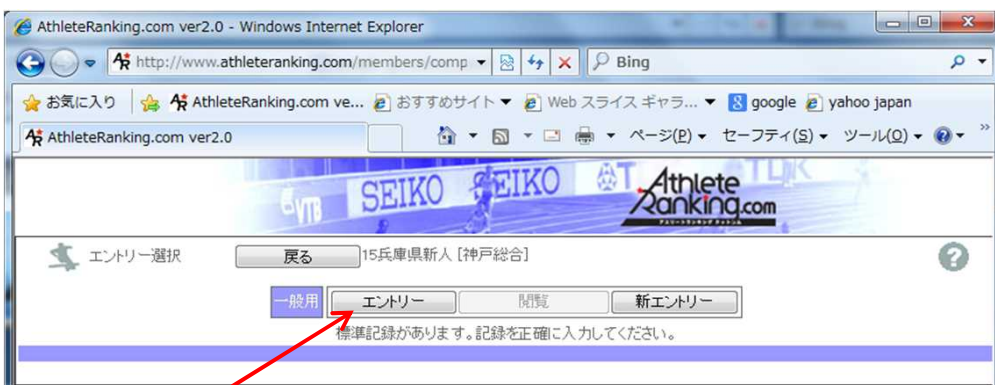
AthleteRanking.com ver2.0 - Windows Internet Explorer

http://www.athleteranking.com/members/comp

Bing

お気に入り

AthleteRanking.com ve...

おすすめサイト ▼

Web スライス ギャラ... ▼

google

yahoo japan

AthleteRanking.com ver2.0

ページ(P) ▼ セーフティ(S) ▼ ツール(O) ▼

SEIKO SEIKO

VTB

Athlete Ranking.com

アスリートランキング ドットコム

エントリー選択

戻る

15兵庫県新人 [神戸総合]

一般用

エントリー

閲覧

新エントリー

標準記録があります。記録を正確に入力してください。